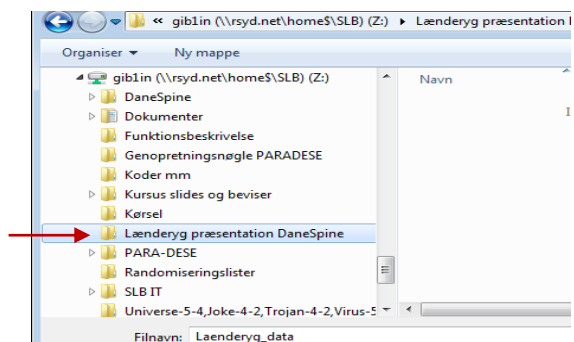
« gib1in (\\rsyd.net\home$\SLB) (Z:) ▸ Lænderyg præsentation

Organiser ▾ Ny mappe

gib1in (\\rsyd.net\home$\SLB) (Z:)
DaneSpine
Dokumenter
Funktionsbeskrivelse
Genopretningsnøgle PARADESE
Koder mm
Kursus slides og beviser
Kørsel
Lænderyg præsentation DaneSpine
PARA-DESE
Randomiseringslister
SLB IT
Universe-5-4,Joke-4-2,Trojan-4-2,Virus-5

Navn

Filnavn: Laenderyg_data